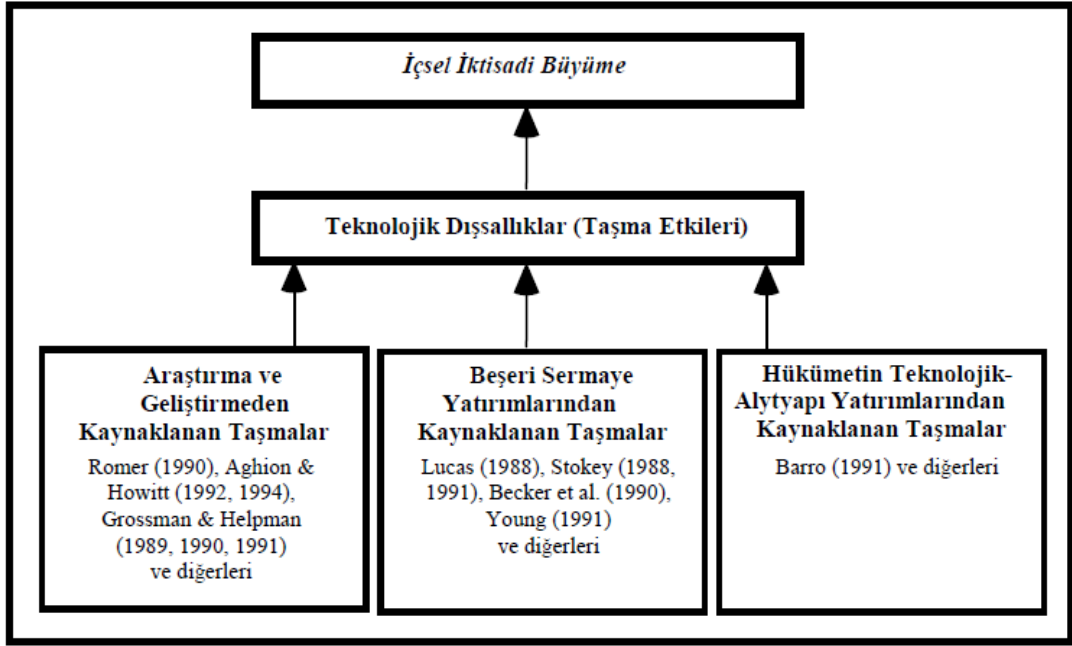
İçsel İktisadi Büyüme

Teknolojik Dışsallıklar (Taşma Etkileri)

Araştırma ve Geliştirmeden Kaynaklanan Taşmalar

Romer (1990), Aghion & Howitt (1992, 1994), Grossman & Helpman (1989, 1990, 1991) ve diğerleri

Beşeri Sermaye Yatırımlarından Kaynaklanan Taşmalar

Lucas (1988), Stokey (1988, 1991), Becker et al. (1990), Young (1991) ve diğerleri

Hükümetin Teknolojik-Alytyapı Yatırımlarından Kaynaklanan Taşmalar

Barro (1991) ve diğerleri